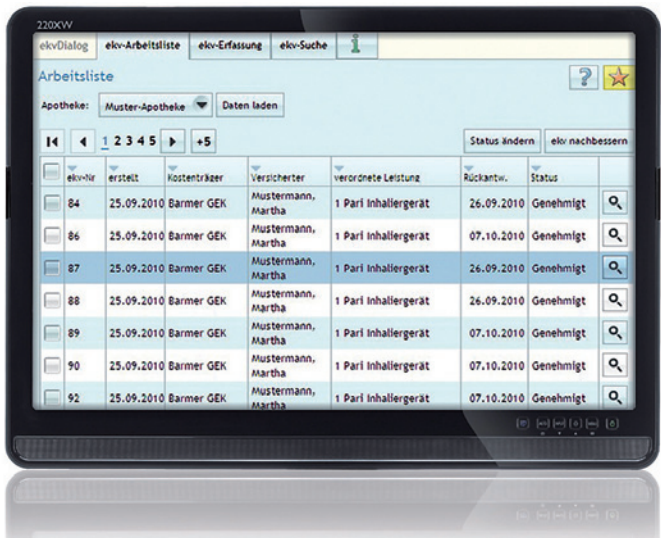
220XW

ekvDialog | ekv-Arbeitsliste | ekv-Erfassung | ekv-Suche | i

Arbeitsliste

?

Apotheke: Muster-Apotheke | Daten laden

1 2 3 4 5 | +5

Status ändern | ekv nachbessern

| | ekv-Nr | erstellt | Kostenträger | Versicherter | verordnete Leistung | Rückantw. | Status | |
|---|---|---|---|---|---|---|---|---|
| | 84 | 25.09.2010 | Barmer GEK | Mustermann, Martha | 1 Pari Inhaliergerät | 26.09.2010 | Genehmigt | |
| | 86 | 25.09.2010 | Barmer GEK | Mustermann, Martha | 1 Pari Inhaliergerät | 07.10.2010 | Genehmigt | |
| | 87 | 25.09.2010 | Barmer GEK | Mustermann, Martha | 1 Pari Inhaliergerät | 26.09.2010 | Genehmigt | |
| | 88 | 25.09.2010 | Barmer GEK | Mustermann, Martha | 1 Pari Inhaliergerät | 26.09.2010 | Genehmigt | |
| | 89 | 25.09.2010 | Barmer GEK | Mustermann, Martha | 1 Pari Inhaliergerät | 07.10.2010 | Genehmigt | |
| | 90 | 25.09.2010 | Barmer GEK | Mustermann, Martha | 1 Pari Inhaliergerät | 07.10.2010 | Genehmigt | |
| | 92 | 25.09.2010 | Barmer GEK | Mustermann, Martha | 1 Pari Inhaliergerät | 07.10.2010 | Genehmigt | |